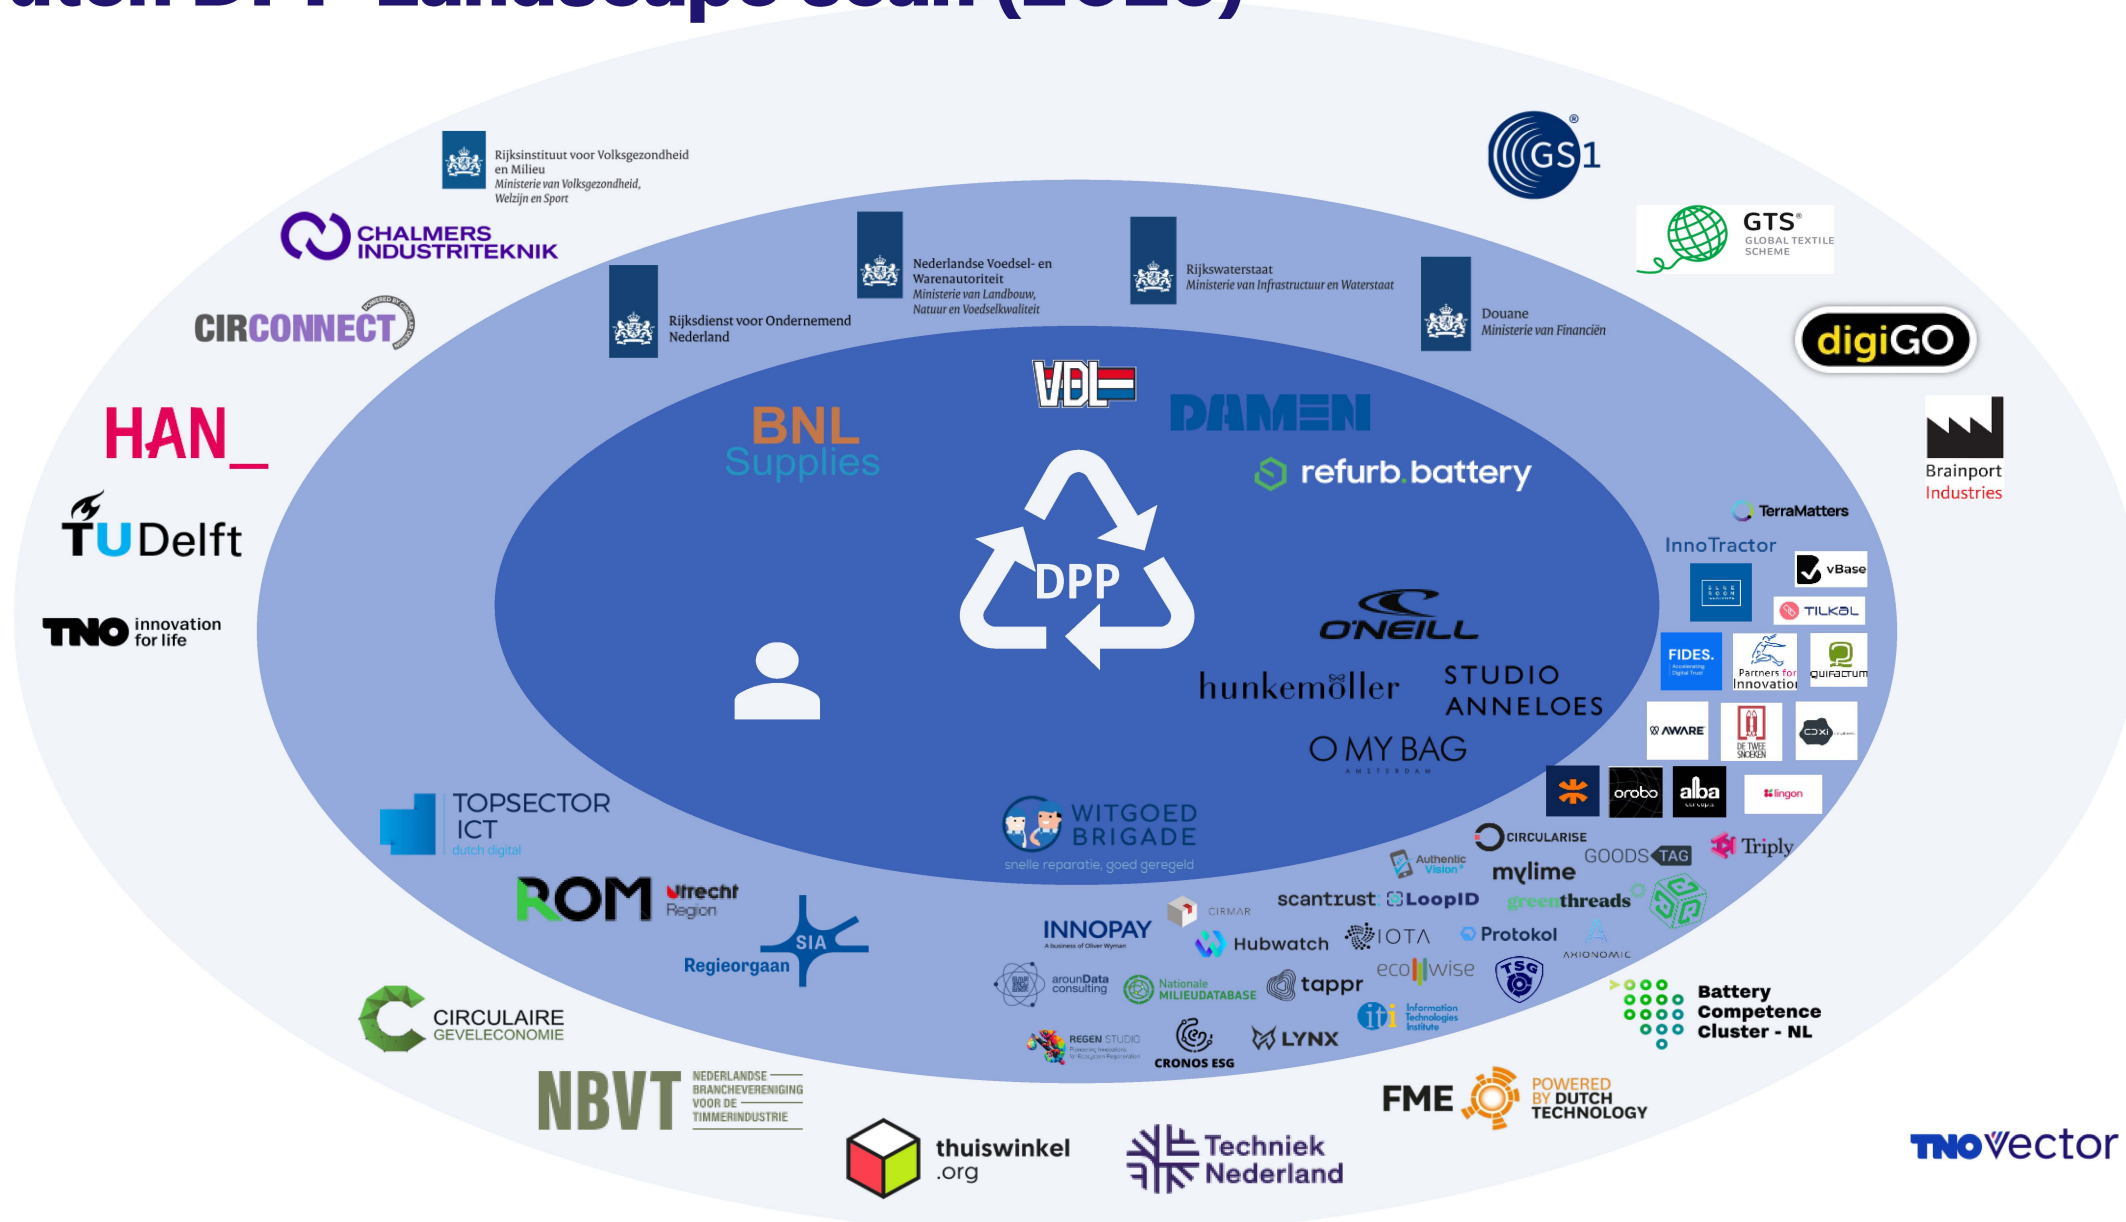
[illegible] DPP Landscape Scan (2025)

Rijksinstituut voor Volksgezondheid en Milieu
Ministerie van Volksgezondheid, Welzijn en Sport

CHALMERS INDUSTRITEKNIK

CIRCONNECT

HAN_

TU Delft

TNO innovation for life

Rijksdienst voor Ondernemend Nederland

Nederlandse Voedsel- en Warenautoriteit
Ministerie van Landbouw, Natuur en Voedselkwaliteit

Rijkswaterstaat
Ministerie van Infrastructuur en Waterstaat

Douane
Ministerie van Financiën

GS1

GTS GLOBAL TEXTILE SCHEME

digiGO

Brainport Industries

VDL

DAMEN

BNL Supplies

refurb.battery

DPP

O'NEILL

hunkemöller

STUDIO ANNELOES

O MY BAG AMSTERDAM

WITGOED BRIGADE
snelle reparatie, goed geregeld

TerraMatters

InnoTractor

vBase

TILKAL

FIDES.

Partners for Innovation

quifactum

AWARE

DE TWEE SNOEKEN

CXI

orobo

alba

lingon

CIRCULARISE

Triply

Authentic Vision

mylime

GOODSTAG

scantrust

LoopID

greenthreads

CIRMAR

INNOPAY
A business of Oliver Wyman

Hubwatch

IOTA

Protokol

AXIONOMIC

arounData consulting

Nationale MILIEUDATABASE

tappr

ecowise

TSG

Battery Competence Cluster - NL

iti Information Technologies Institute

REGEN STUDIO

CRONOS ESG

LYNX

TOPSECTOR ICT
dutch digital

ROM Utrecht Region

SIA Regieorgaan

CIRCULAIRE GEVELECONOMIE

NBVT NEDERLANDSE BRANCHEVERENIGING VOOR DE TIMMERINDUSTRIE

thuiswinkel .org

Techniek Nederland

FME POWERED BY DUTCH TECHNOLOGY

TNO vector